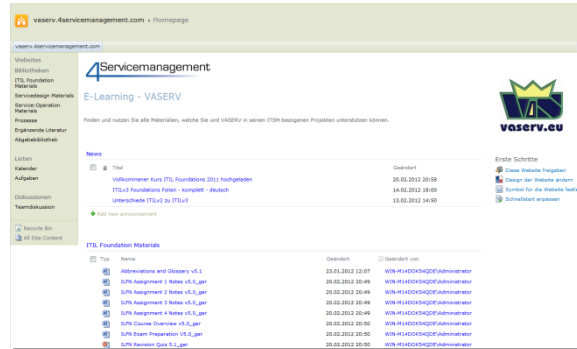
vaserv.4servicemanagement.com › Homepage

vaserv.4servicemanagement.com

Websites
Bibliotheken
ITIL Foundation Materials
Servicedesign Materials
Service-Operation Materials
Prozesse
Ergänzende Literatur
Abgabebibliothek

Listen
Kalender
Aufgaben

Diskussionen
Teamdiskussion

Recycle Bin
All Site Content

4Servicemanagement

E-Learning - VASERV

Finden und nutzen Sie alle Materialien, welche Sie und VASERV in seinen ITSM-bezogenen Projekten unterstützen können.

vaserv.eu

News

| | Titel | Geändert |
|---|---|---|
| | Vollkommener Kurs ITIL Foundations 2011 hochgeladen | 20.02.2012 20:58 |
| | ITILv3 Foundations Folien - komplett - deutsch | 14.02.2012 18:00 |
| | Unterschiede ITILv2 zu ITILv3 | 13.02.2012 14:50 |

Add new announcement

Erste Schritte
Diese Website freigeben
Design der Website ändern
Symbol für die Website festl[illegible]
Schnellstart anpassen

ITIL Foundation Materials

| | Typ | Name | Geändert | Geändert von |
|---|---|---|---|---|
| | | Abbreviations and Glossary v5.1 | 23.01.2012 12:07 | WIN-M14DOK54QDE\Administrator |
| | | SJFN Assignment 1 Notes v5.0_ger | 20.02.2012 20:49 | WIN-M14DOK54QDE\Administrator |
| | | SJFN Assignment 2 Notes v5.0_ger | 20.02.2012 20:49 | WIN-M14DOK54QDE\Administrator |
| | | SJFN Assignment 3 Notes v5.0_ger | 20.02.2012 20:49 | WIN-M14DOK54QDE\Administrator |
| | | SJFN Assignment 4 Notes v5.0_ger | 20.02.2012 20:49 | WIN-M14DOK54QDE\Administrator |
| | | SJFN Course Overview v5.0_ger | 20.02.2012 20:50 | WIN-M14DOK54QDE\Administrator |
| | | SJFN Exam Preparation v5.0_ger | 20.02.2012 20:50 | WIN-M14DOK54QDE\Administrator |
| | | SJFN Revision Quiz 5.1_ger | 20.02.2012 20:50 | WIN-M14DOK54QDE\Administrator |